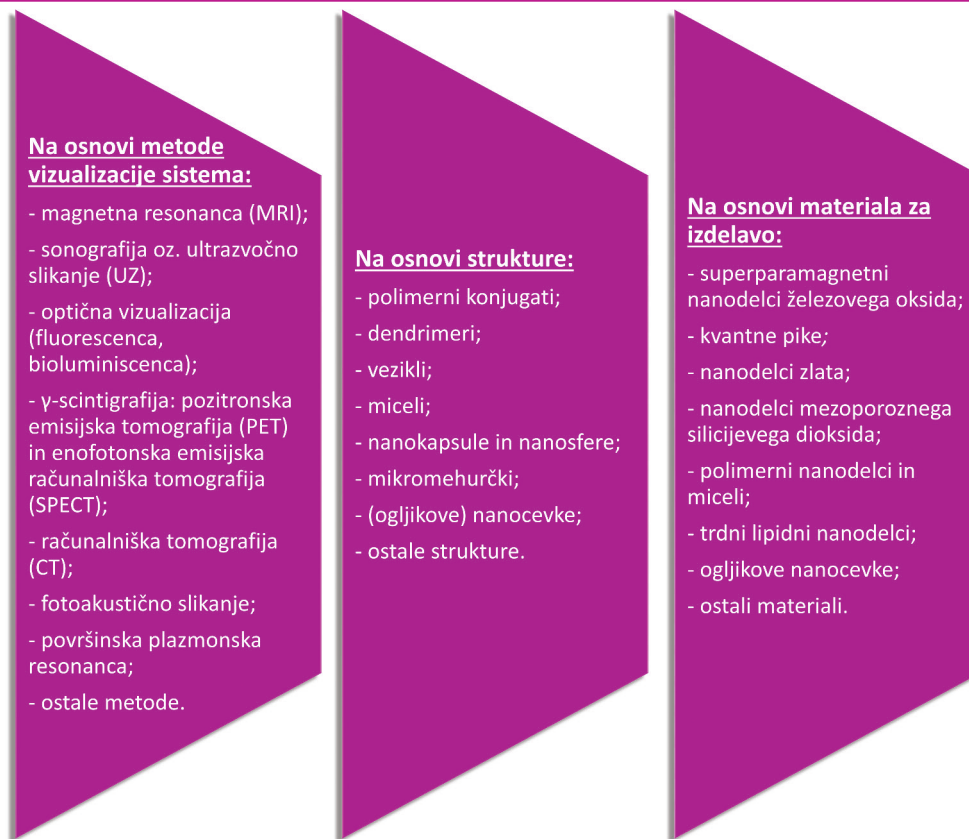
Na osnovi metode vizualizacije sistema:

- magnetna resonanca (MRI);

- sonografija oz. ultrazvočno slikanje (UZ);

- optična vizualizacija (fluorescenca, bioluminiscenca);

- γ-scintigrafija: pozitronska emisijska tomografija (PET) in enofotonska emisijska računalniška tomografija (SPECT);

- računalniška tomografija (CT);

- fotoakustično slikanje;

- površinska plazmonska resonanca;

- ostale metode.

Na osnovi strukture:

- polimerni konjugati;

- dendrimeri;

- vezikli;

- miceli;

- nanokapsule in nanosfere;

- mikromehurčki;

- (ogljikove) nanocevke;

- ostale strukture.

Na osnovi materiala za izdelavo:

- superparamagnetni nanodelci železovega oksida;

- kvantne pike;

- nanodelci zlata;

- nanodelci mezoporoznega silicijevega dioksida;

- polimerni nanodelci in miceli;

- trdni lipidni nanodelci;

- ogljikove nanocevke;

- ostali materiali.